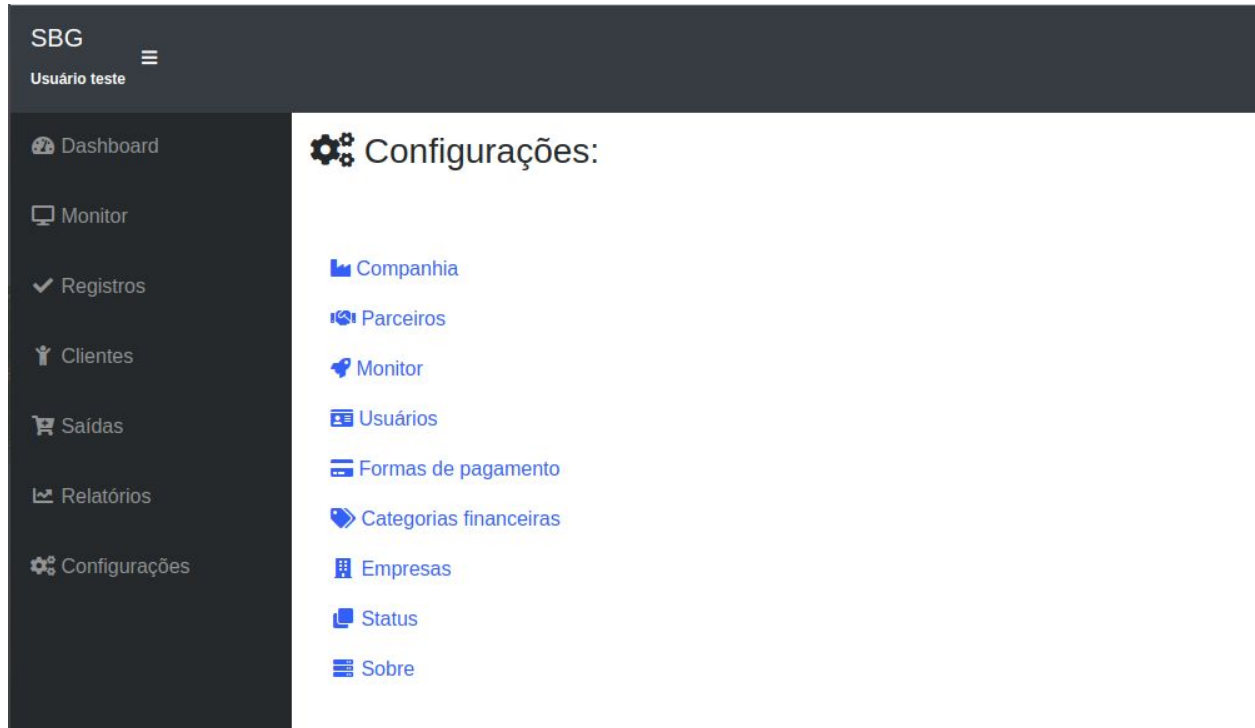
SBG
Usuário teste

Dashboard

Monitor

Registros

Clientes

Saídas

Relatórios

Configurações

Configurações:

Companhia

Parceiros

Monitor

Usuários

Formas de pagamento

Categorias financeiras

Empresas

Status

Sobre